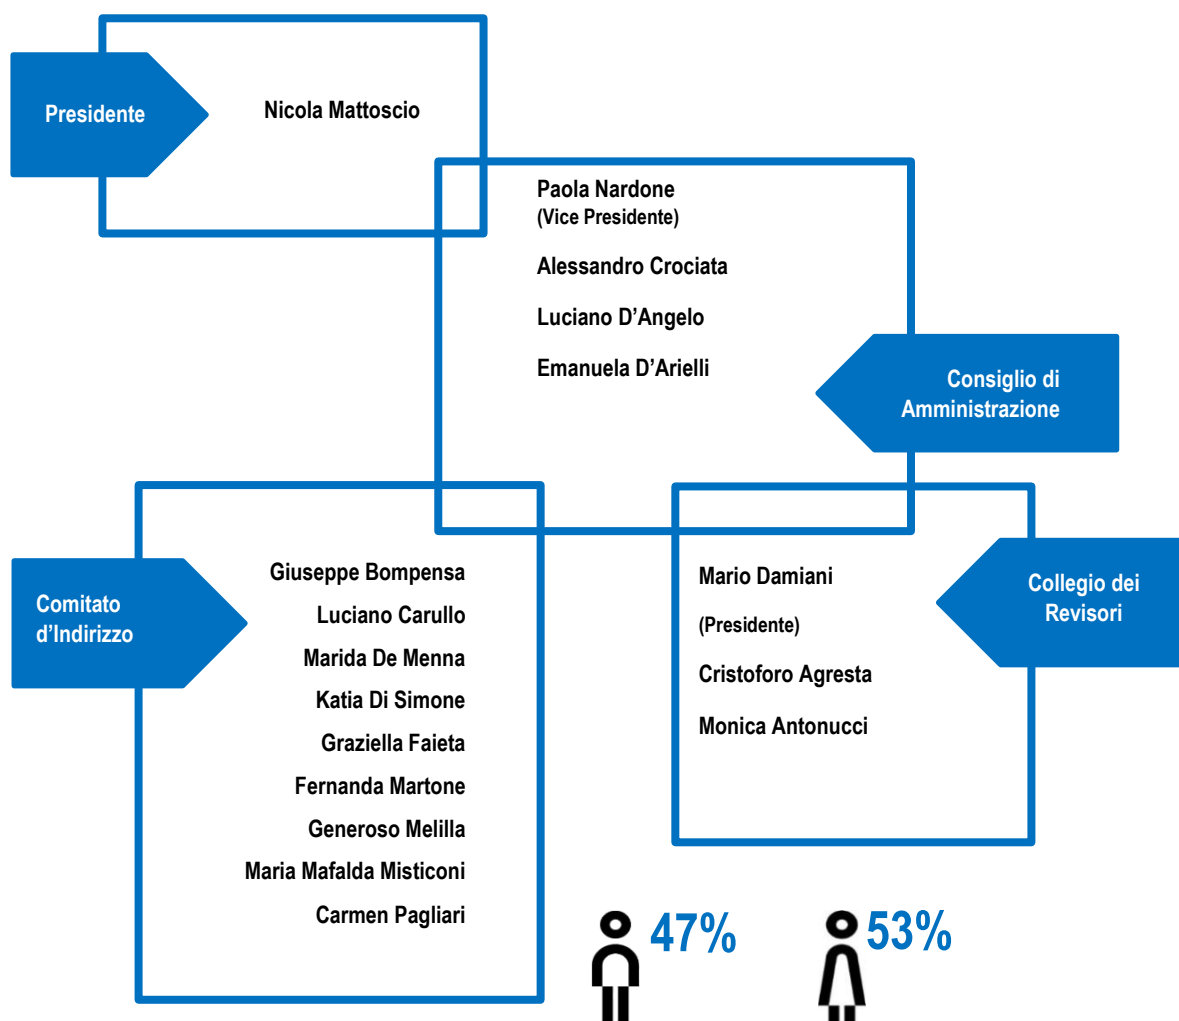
Presidente

Nicola Mattoscio

Paola Nardone
(Vice Presidente)

Alessandro Crociata

Luciano D’Angelo

Emanuela D’Arielli

Consiglio di Amministrazione

Comitato d’Indirizzo

Giuseppe Bompensa
Luciano Carullo
Marida De Menna
Katia Di Simone
Graziella Faieta
Fernanda Martone
Generoso Melilla
Maria Mafalda Misticoni
Carmen Pagliari

Mario Damiani
(Presidente)
Cristoforo Agresta
Monica Antonucci

Collegio dei Revisori

47%

53%